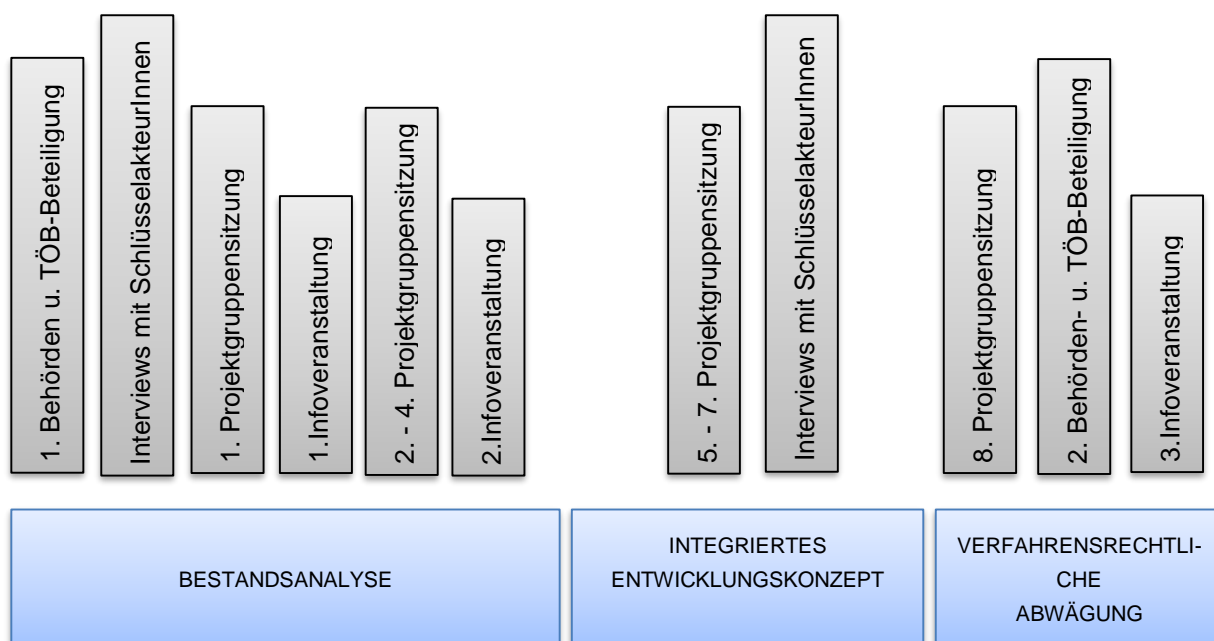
1. Behörden u. TÖB-Beteiligung

Interviews mit SchlüsselakteurInnen

1. Projektgruppensitzung

1.Infoveranstaltung

2. - 4. Projektgruppensitzung

2.Infoveranstaltung

5. - 7. Projektgruppensitzung

Interviews mit SchlüsselakteurInnen

8. Projektgruppensitzung

2. Behörden- u. TÖB-Beteiligung

3.Infoveranstaltung

BESTANDSANALYSE

INTEGRIERTES ENTWICKLUNGSKONZEPT

VERFAHRENSRECHTLICHE ABWÄGUNG